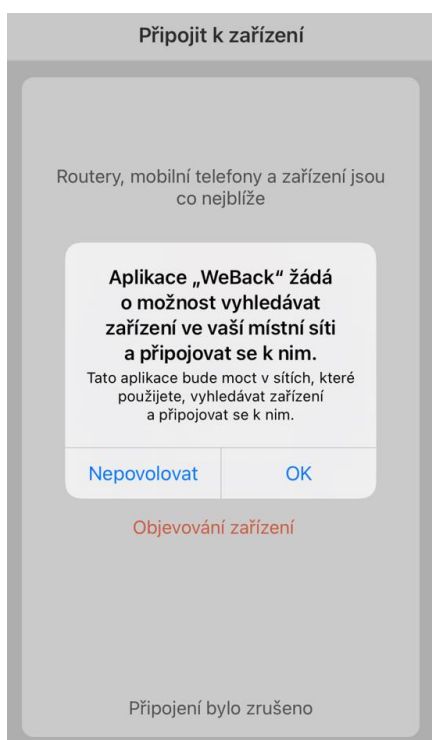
Připojit k zařízení

Routery, mobilní telefony a zařízení jsou co nejblíže

Aplikace „WeBack" žádá o možnost vyhledávat zařízení ve vaší místní síti a připojovat se k nim.

Tato aplikace bude moct v sítích, které použijete, vyhledávat zařízení a připojovat se k nim.

Nepovolovat

OK

Objevování zařízení

Připojení bylo zrušeno